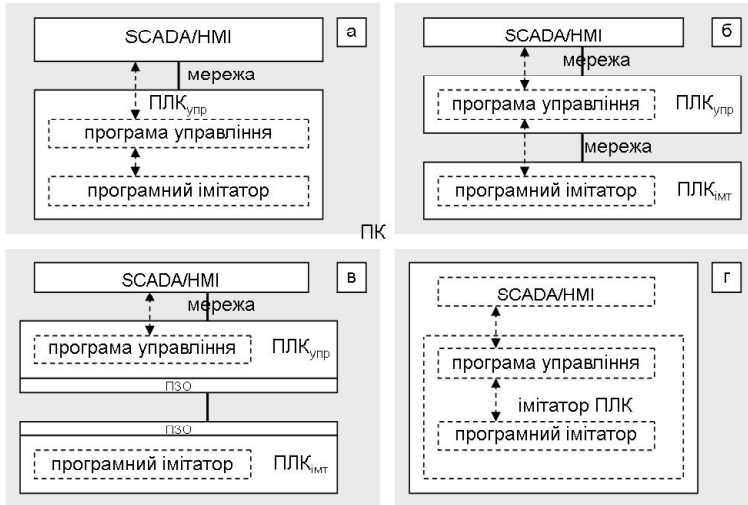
а

SCADA/HMI

мережа

ПЛК$_{упр}$

програма управління

програмний імітатор

б

SCADA/HMI

мережа

програма управління

ПЛК$_{упр}$

мережа

програмний імітатор

ПЛК$_{імт}$

ПК

в

SCADA/HMI

мережа

програма управління

ПЛК$_{упр}$

ПЗО

ПЗО

програмний імітатор

ПЛК$_{імт}$

г

SCADA/HMI

програма управління

імітатор ПЛК

програмний імітатор